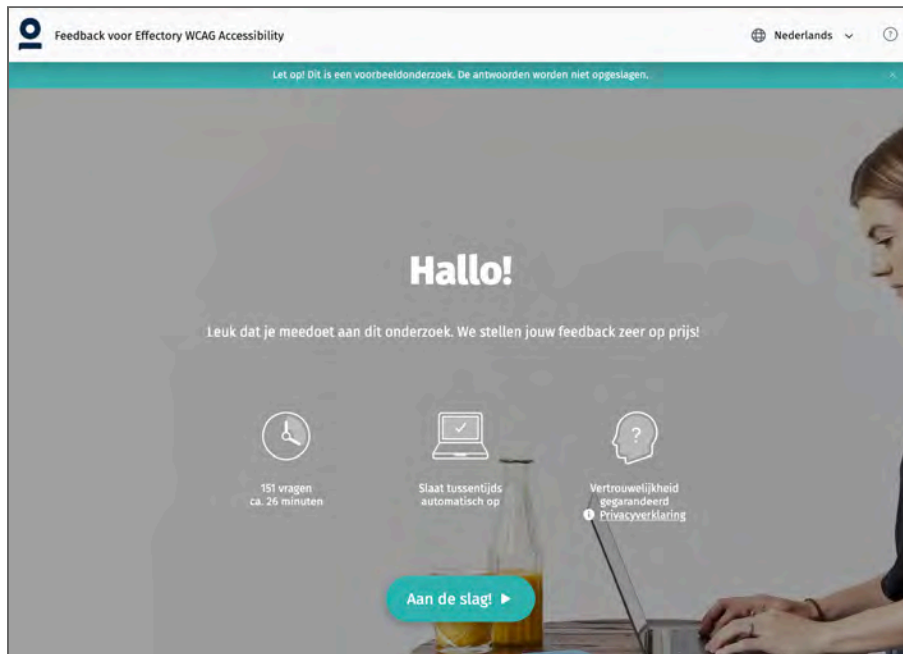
Feedback voor Effectory WCAG Accessibility

Nederlands

Let op! Dit is een voorbeeldonderzoek. De antwoorden worden niet opgeslagen.

Hallo!

Leuk dat je meedoet aan dit onderzoek. We stellen jouw feedback zeer op prijs!

151 vragen
ca. 26 minuten

Slaat tussentijds automatisch op

Vertrouwelijkheid gegarandeerd
Privacyverklaring

Aan de slag!